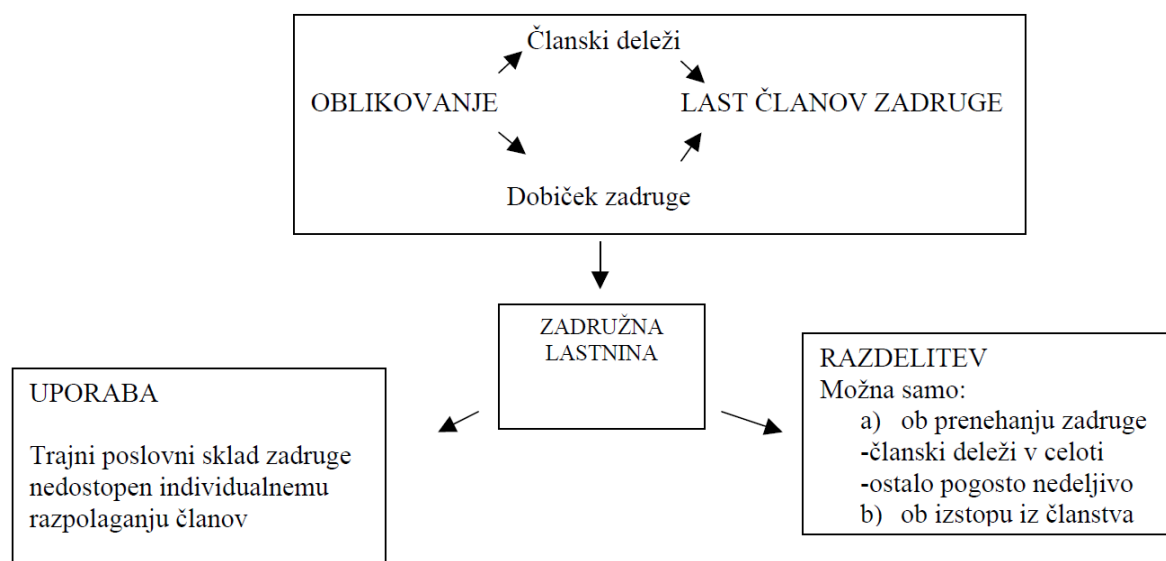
Članski deleži

OBLIKOVANJE

LAST ČLANOV ZADRUGE

Dobiček zadruge

ZADRUŽNA LASTNINA

UPORABA

Trajni poslovni sklad zadruge nedostopen individualnemu razpolaganju članov

RAZDELITEV
Možna samo:
a) ob prenehanju zadruge
-članski deleži v celoti
-ostalo pogosto nedeljivo
b) ob izstopu iz članstva